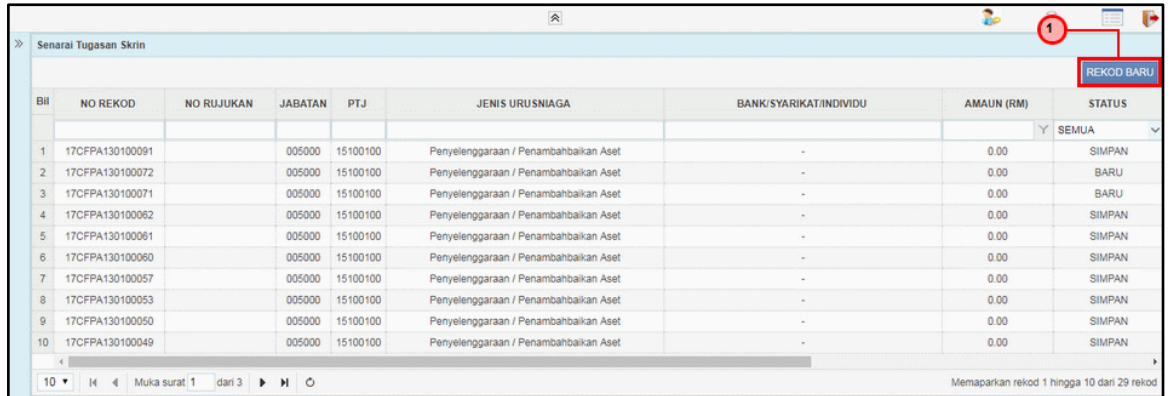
Senarai Tugasan Skrin

1

REKOD BARU

| Bil | NO REKOD | NO RUJUKAN | JABATAN | PTJ | JENIS URUSNIAGA | BANK/SYARIKAT/INDIVIDU | AMAUN (RM) | STATUS |
|---|---|---|---|---|---|---|---|---|
| | | | | | | | | SEMUA |
| 1 | 17CFPA130100091 | | 005000 | 15100100 | Penyelenggaraan / Penambahbaikan Aset | - | 0.00 | SIMPAN |
| 2 | 17CFPA130100072 | | 005000 | 15100100 | Penyelenggaraan / Penambahbaikan Aset | - | 0.00 | BARU |
| 3 | 17CFPA130100071 | | 005000 | 15100100 | Penyelenggaraan / Penambahbaikan Aset | - | 0.00 | BARU |
| 4 | 17CFPA130100062 | | 005000 | 15100100 | Penyelenggaraan / Penambahbaikan Aset | - | 0.00 | SIMPAN |
| 5 | 17CFPA130100061 | | 005000 | 15100100 | Penyelenggaraan / Penambahbaikan Aset | - | 0.00 | SIMPAN |
| 6 | 17CFPA130100060 | | 005000 | 15100100 | Penyelenggaraan / Penambahbaikan Aset | - | 0.00 | SIMPAN |
| 7 | 17CFPA130100057 | | 005000 | 15100100 | Penyelenggaraan / Penambahbaikan Aset | - | 0.00 | SIMPAN |
| 8 | 17CFPA130100053 | | 005000 | 15100100 | Penyelenggaraan / Penambahbaikan Aset | - | 0.00 | SIMPAN |
| 9 | 17CFPA130100050 | | 005000 | 15100100 | Penyelenggaraan / Penambahbaikan Aset | - | 0.00 | SIMPAN |
| 10 | 17CFPA130100049 | | 005000 | 15100100 | Penyelenggaraan / Penambahbaikan Aset | - | 0.00 | SIMPAN |

10 Muka surat 1 dari 3

Memaparkan rekod 1 hingga 10 dari 29 rekod